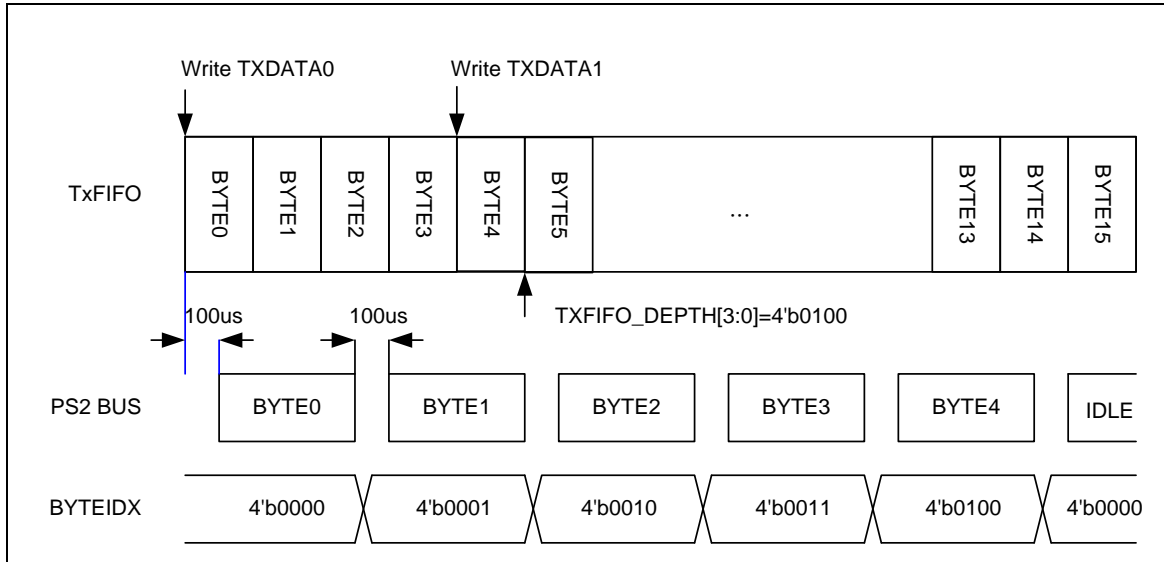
Write TXDATA0

Write TXDATA1

TxFIFO

BYTE0

BYTE1

BYTE2

BYTE3

BYTE4

BYTE5

...

BYTE13

BYTE14

BYTE15

100us

100us

TXFIFO_DEPTH[3:0]=4'b0100

PS2 BUS

BYTE0

BYTE1

BYTE2

BYTE3

BYTE4

IDLE

BYTEIDX

4'b0000

4'b0001

4'b0010

4'b0011

4'b0100

4'b0000